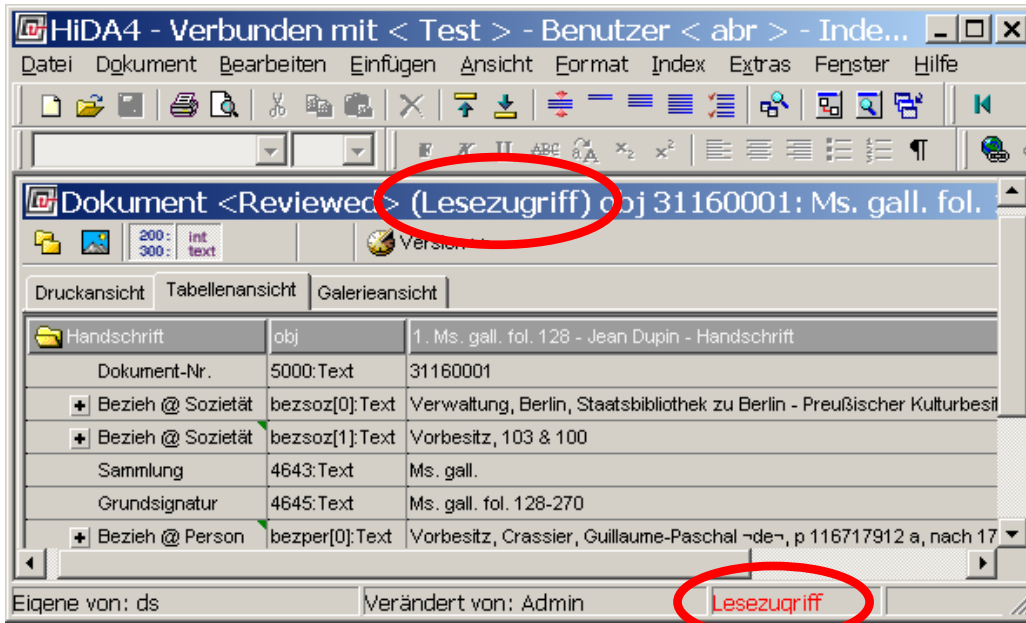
HiDA4 - Verbunden mit < Test > - Benutzer < abr > - Inde...

Datei Dokument Bearbeiten Einfügen Ansicht Format Index Extras Fenster Hilfe

Dokument <Reviewed> (Lesezugriff) obj 31160001: Ms. gall. fol.

200: 300: int text Version

Druckansicht Tabellenansicht Galerieansicht

| Handschrift | obj | 1. Ms. gall. fol. 128 - Jean Dupin - Handschrift |
|---|---|---|
| Dokument-Nr. | 5000:Text | 31160001 |
| + Bezieh @ Sozietät | bezsoz[0]:Text | Verwaltung, Berlin, Staatsbibliothek zu Berlin - Preußischer Kulturbesit |
| + Bezieh @ Sozietät | bezsoz[1]:Text | Vorbesitz, 103 & 100 |
| Sammlung | 4643:Text | Ms. gall. |
| Grundsignatur | 4645:Text | Ms. gall. fol. 128-270 |
| + Bezieh @ Person | bezper[0]:Text | Vorbesitz, Crassier, Guillaume-Paschal ¬de¬, p 116717912 a, nach 17 |

Eigene von: ds | Verändert von: Admin | Lesezugriff